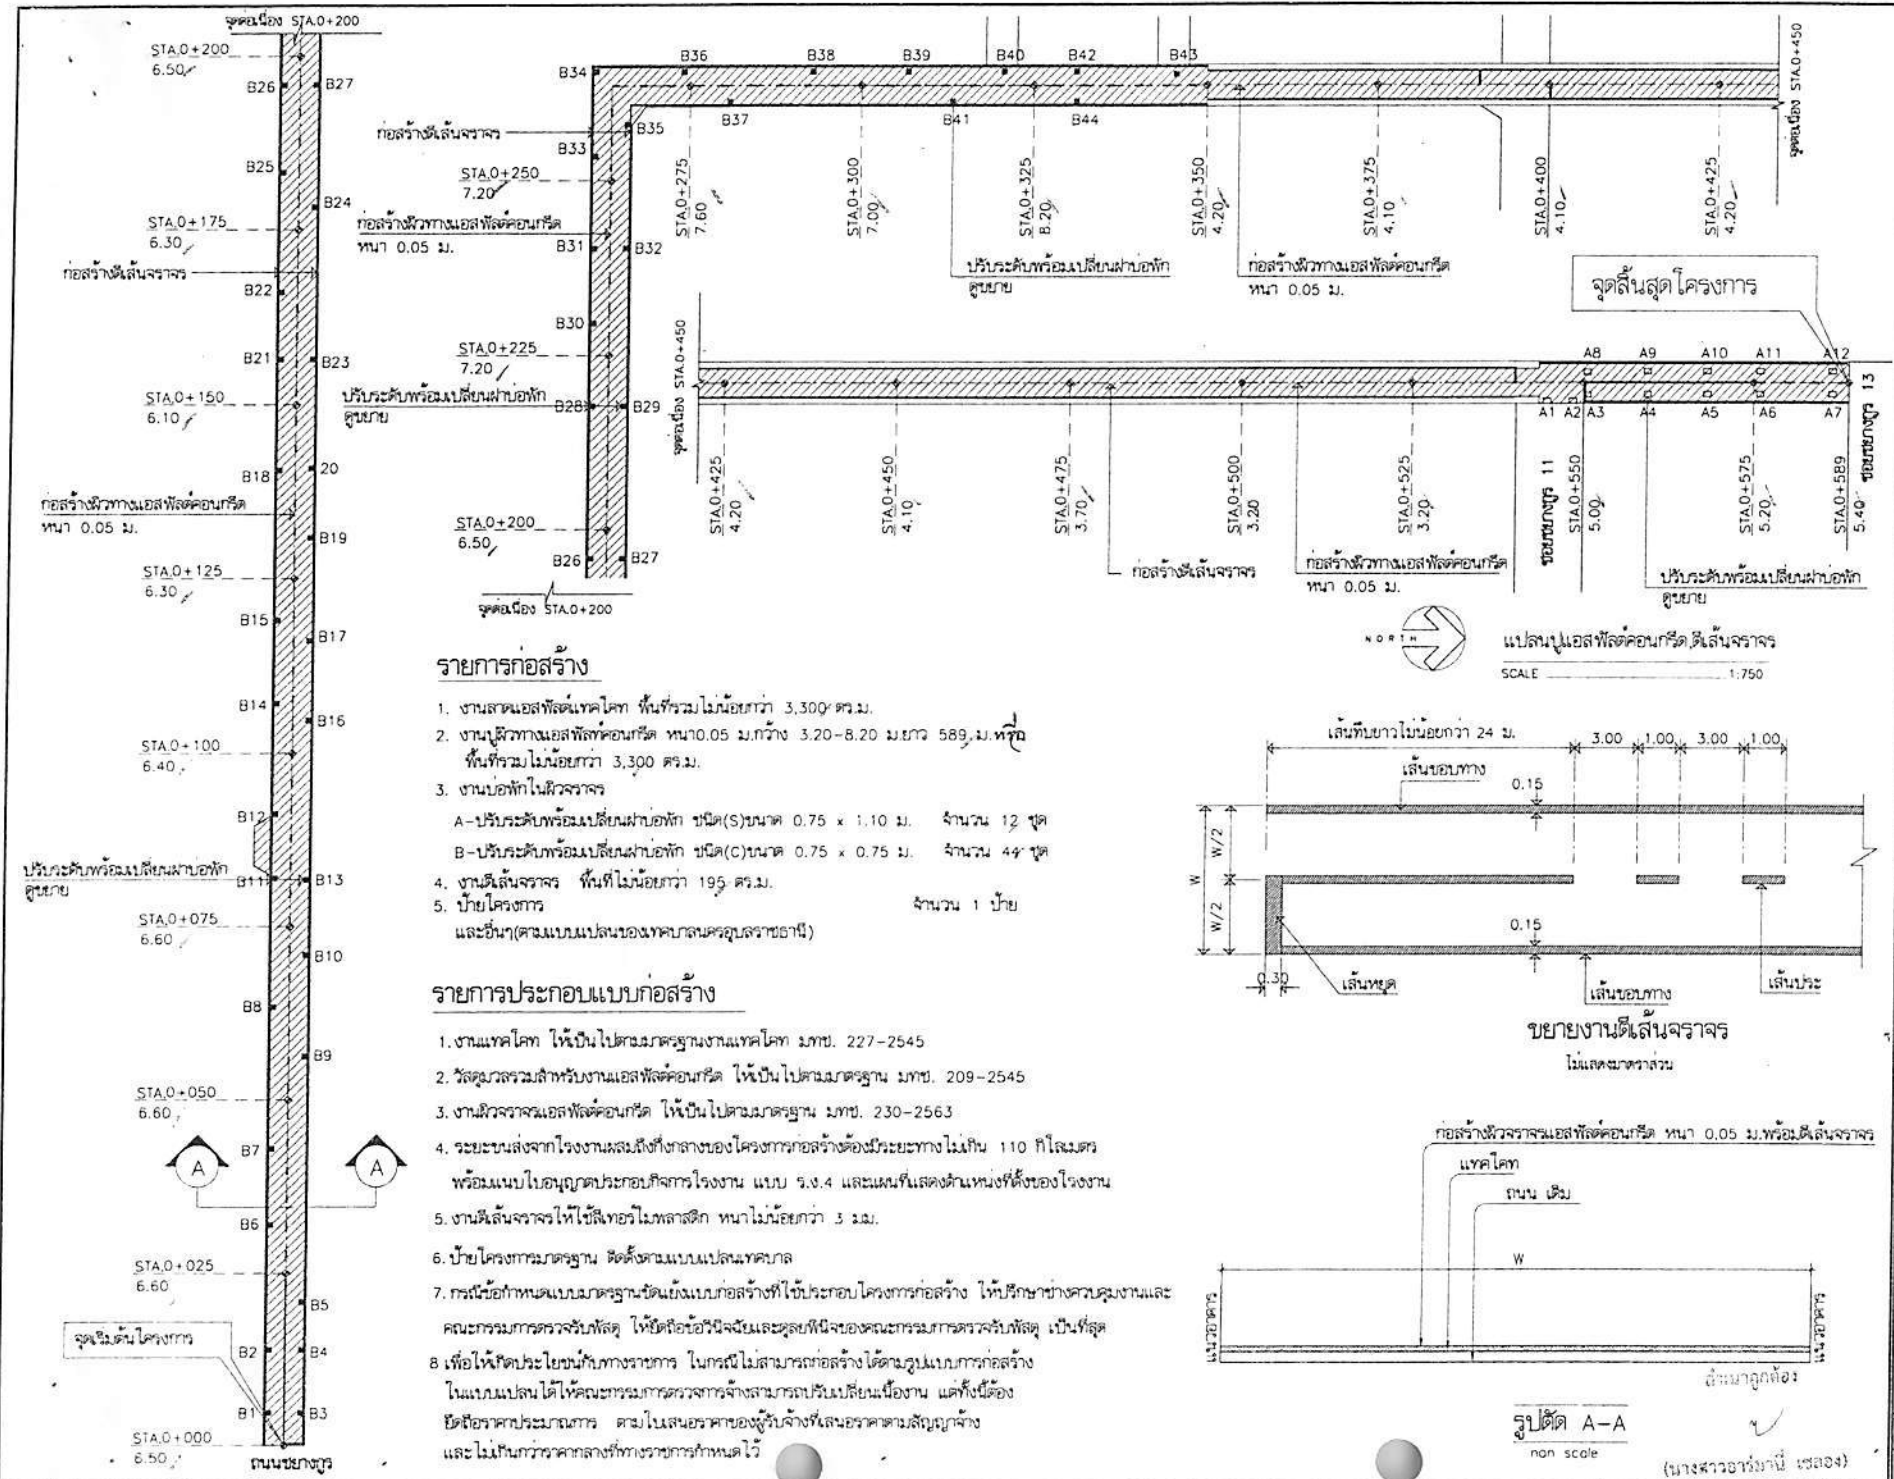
จุดต่อเนื่อง STA.0+200

STA.0+200
6.50
B26
B27
B25
B24
STA.0+175
6.30
ก่อสร้างตีเส้นจราจร
B22
B21
B23
STA.0+150
6.10
B18
20
ก่อสร้างผิวทางแอสฟัลต์คอนกรีต หนา 0.05 ม.
B19
STA.0+125
6.30
B15
B17
B14
B16
STA.0+100
6.40
B12
ปรับระดับพร้อมเปลี่ยนฝาบ่อพัก ดูแบบ
B11
B13
STA.0+075
6.60
B10
B8
B9
STA.0+050
6.60
A
B7
A
B6
STA.0+025
6.60
B5
จุดเริ่มต้นโครงการ
B2
B4
B1
B3
STA.0+000
6.50
ถนนชยางกูร

B34
B36
B38
B39
B40
B42
B43
B35
B37
B41
B44
B33
ก่อสร้างตีเส้นจราจร
STA.0+250
7.20
ก่อสร้างผิวทางแอสฟัลต์คอนกรีต หนา 0.05 ม.
B31
B32
B30
STA.0+225
7.20
ปรับระดับพร้อมเปลี่ยนฝาบ่อพัก ดูแบบ
B28
B29
STA.0+200
6.50
B26
B27
จุดต่อเนื่อง STA.0+200

STA.0+275
7.60
STA.0+300
7.00
STA.0+325
8.20
STA.0+350
4.20
STA.0+375
4.10
STA.0+400
4.10
STA.0+425
4.20
จุดต่อเนื่อง STA.0+450
ปรับระดับพร้อมเปลี่ยนฝาบ่อพัก ดูแบบ
ก่อสร้างผิวทางแอสฟัลต์คอนกรีต หนา 0.05 ม.
จุดสิ้นสุดโครงการ

จุดต่อเนื่อง STA.0+450
A8
A9
A10
A11
A12
A1
A2
A3
A4
A5
A6
A7
ชยางกูร 13
ชยางกูร 11
STA.0+425
4.20
STA.0+450
4.10
STA.0+475
3.70
STA.0+500
3.20
STA.0+525
3.20
STA.0+550
5.00
STA.0+575
5.20
STA.0+589
5.40
ก่อสร้างตีเส้นจราจร
ก่อสร้างผิวทางแอสฟัลต์คอนกรีต หนา 0.05 ม.
ปรับระดับพร้อมเปลี่ยนฝาบ่อพัก ดูแบบ

NORTH
แปลนปูแอสฟัลต์คอนกรีต,ตีเส้นจราจร
SCALE 1:750

รายการก่อสร้าง

1. งานลาดแอสฟัลต์แทคโคท พื้นที่รวมไม่น้อยกว่า 3,300 ตร.ม.
2. งานปูผิวทางแอสฟัลต์คอนกรีต หนา0.05 ม.กว้าง 3.20-8.20 ม.ยาว 589 ม.หรือ พื้นที่รวมไม่น้อยกว่า 3,300 ตร.ม.
3. งานบ่อพักในผิวจราจร
A-ปรับระดับพร้อมเปลี่ยนฝาบ่อพัก ชนิด(S)ขนาด 0.75 x 1.10 ม. จำนวน 12 ชุด
B-ปรับระดับพร้อมเปลี่ยนฝาบ่อพัก ชนิด(C)ขนาด 0.75 x 0.75 ม. จำนวน 44 ชุด
4. งานตีเส้นจราจร พื้นที่ไม่น้อยกว่า 195 ตร.ม.
5. ป้ายโครงการ จำนวน 1 ป้าย
และอื่นๆ(ตามแบบแปลนของเทศบาลนครอุบลราชธานี)

รายการประกอบแบบก่อสร้าง

1.งานแทคโคท ให้เป็นไปตามมาตรฐานงานแทคโคท มทช. 227-2545
2. วัสดุมวลรวมสำหรับงานแอสฟัลต์คอนกรีต ให้เป็นไปตามมาตรฐาน มทช. 209-2545
3. งานผิวจราจรแอสฟัลต์คอนกรีต ให้เป็นไปตามมาตรฐาน มทช. 230-2563
4. ระยะขนส่งจากโรงงานผสมถึงที่กลางของโครงการก่อสร้างต้องมีระยะทางไม่เกิน 110 กิโลเมตร พร้อมแนบใบอนุญาตประกอบกิจการโรงงาน แบบ ร.ง.4 และแผนที่แสดงตำแหน่งที่ตั้งของโรงงาน
5. งานตีเส้นจราจรให้ใช้สีเทอร์โมพลาสติก หนาไม่น้อยกว่า 3 มม.
6. ป้ายโครงการมาตรฐาน ติดตั้งตามแบบแปลนเทศบาล
7. กรณีข้อกำหนดแบบมาตรฐานขัดแย้งแบบก่อสร้างที่ใช้ประกอบโครงการก่อสร้าง ให้ปรึกษาช่างควบคุมงานและคณะกรรมการตรวจรับพัสดุ ให้ยึดถือข้อวินิจฉัยและดุลยพินิจของคณะกรรมการตรวจรับพัสดุ เป็นที่สุด
8 เพื่อให้เกิดประโยชน์กับทางราชการ ในกรณีไม่สามารถก่อสร้างได้ตามรูปแบบการก่อสร้าง ในแบบแปลนได้ให้คณะกรรมการตรวจการจ้างสามารถปรับเปลี่ยนเนื้องาน แต่ทั้งนี้ต้อง ยึดถือราคาประมาณการ ตามใบเสนอราคาของผู้รับจ้างที่เสนอราคาตามสัญญาจ้าง และไม่เกินกว่าราคากลางที่ทางราชการกำหนดไว้

เส้นทึบยาวไม่น้อยกว่า 24 ม.
3.00
1.00
3.00
1.00
เส้นขอบทาง
0.15
W/2
W
W/2
0.15
0.30
เส้นหยุด
เส้นขอบทาง
เส้นประ
ขยายงานตีเส้นจราจร
ไม่แสดงมาตราส่วน

ก่อสร้างผิวจราจรแอสฟัลต์คอนกรีต หนา 0.05 ม.พร้อมตีเส้นจราจร
แทคโคท
ถนน เดิม
W
แนวอาคาร
แนวอาคาร
สำเนาถูกต้อง
รูปตัด A-A
non scale
(นางสาวอาร์มานี่ เชลอง)